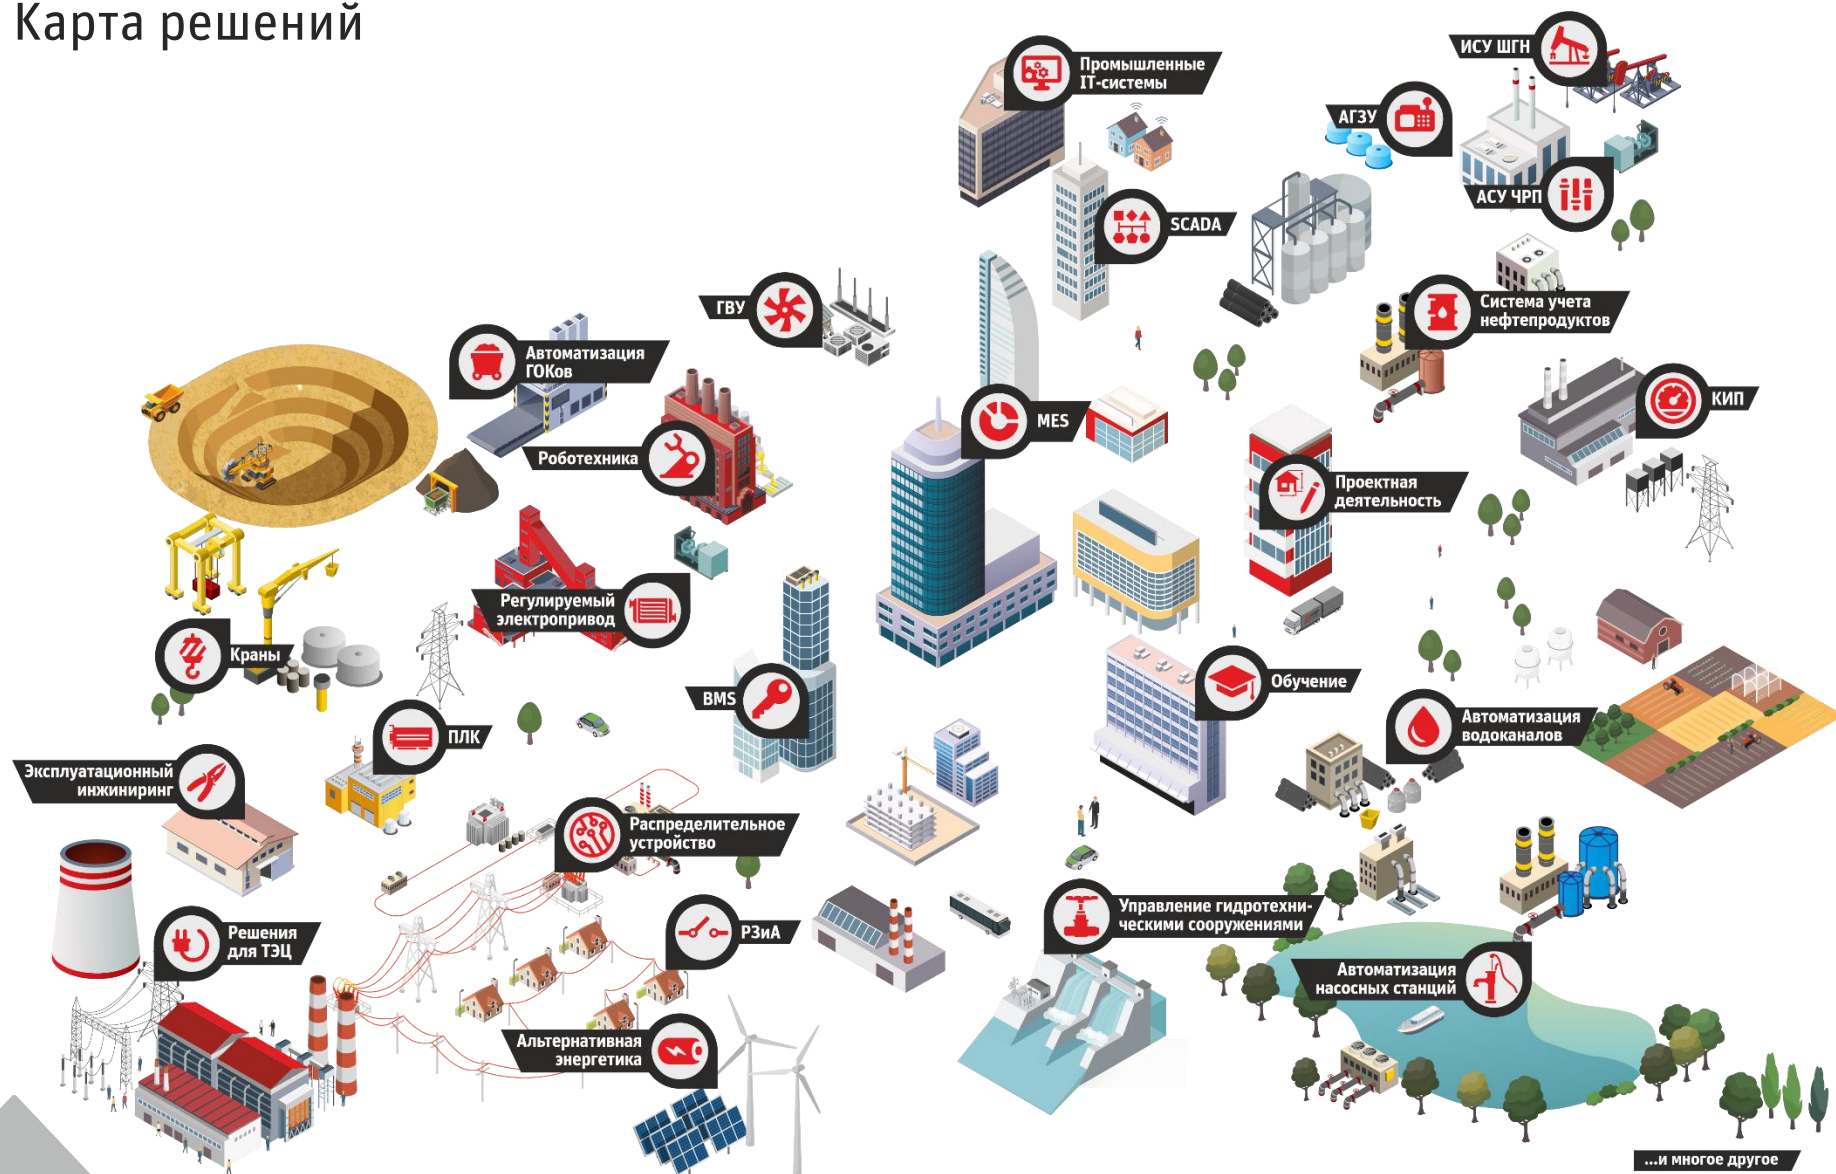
Карта решений

Промышленные IT-системы

ИСУ ШГН

АГЗУ

АСУ ЧРП

SCADA

ГВУ

Система учета нефтепродуктов

Автоматизация ГОКов

MES

КИП

Робототехника

Проектная деятельность

Регулируемый электропривод

Краны

BMS

Обучение

ПЛК

Автоматизация водоканалов

Эксплуатационный инжиниринг

Распределительное устройство

Решения для ТЭЦ

РЗиА

Управление гидротехническими сооружениями

Автоматизация насосных станций

Альтернативная энергетика

...и многое другое